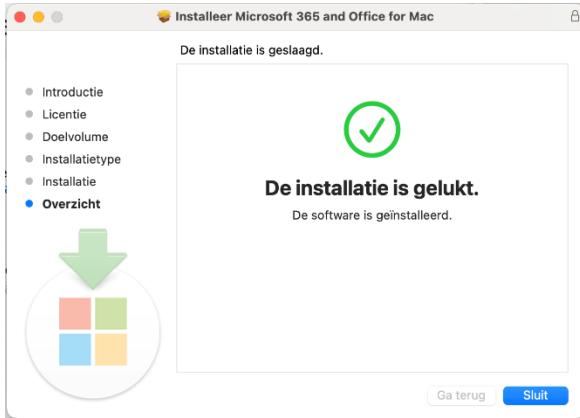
Installeer Microsoft 365 and Office for Mac

De installatie is geslaagd.

Introductie
Licentie
Doelvolume
Installatietype
Installatie
Overzicht

De installatie is gelukt.

De software is geïnstalleerd.

Ga terug
Sluit